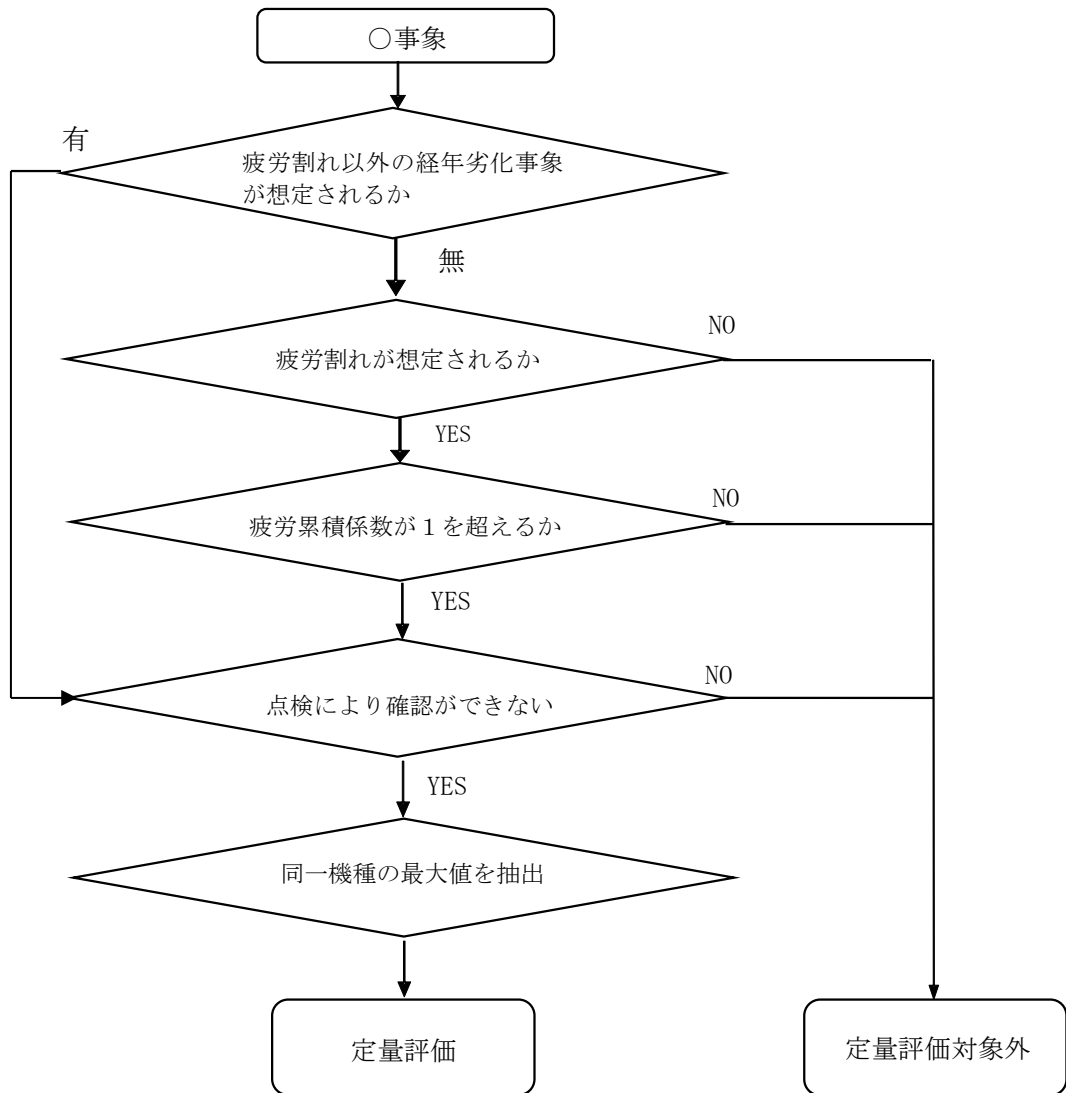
○事象

有

疲労割れ以外の経年劣化事象が想定されるか

無

NO

疲労割れが想定されるか

YES

NO

疲労累積係数が１を超えるか

YES

NO

点検により確認ができない

YES

同一機種の最大値を抽出

定量評価

定量評価対象外